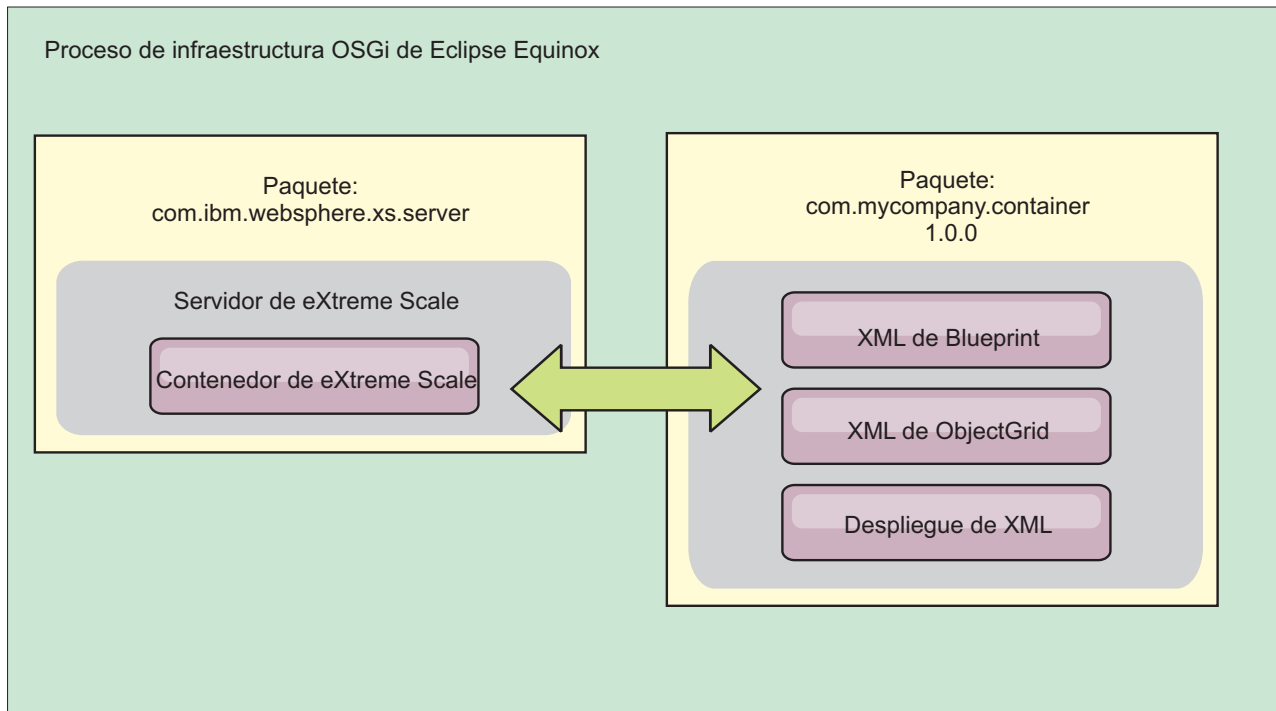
Proceso de infraestructura OSGi de Eclipse Equinox

Paquete:
com.ibm.websphere.xs.server

Servidor de eXtreme Scale

Contenedor de eXtreme Scale

Paquete:
com.mycompany.container
1.0.0

XML de Blueprint

XML de ObjectGrid

Despliegue de XML